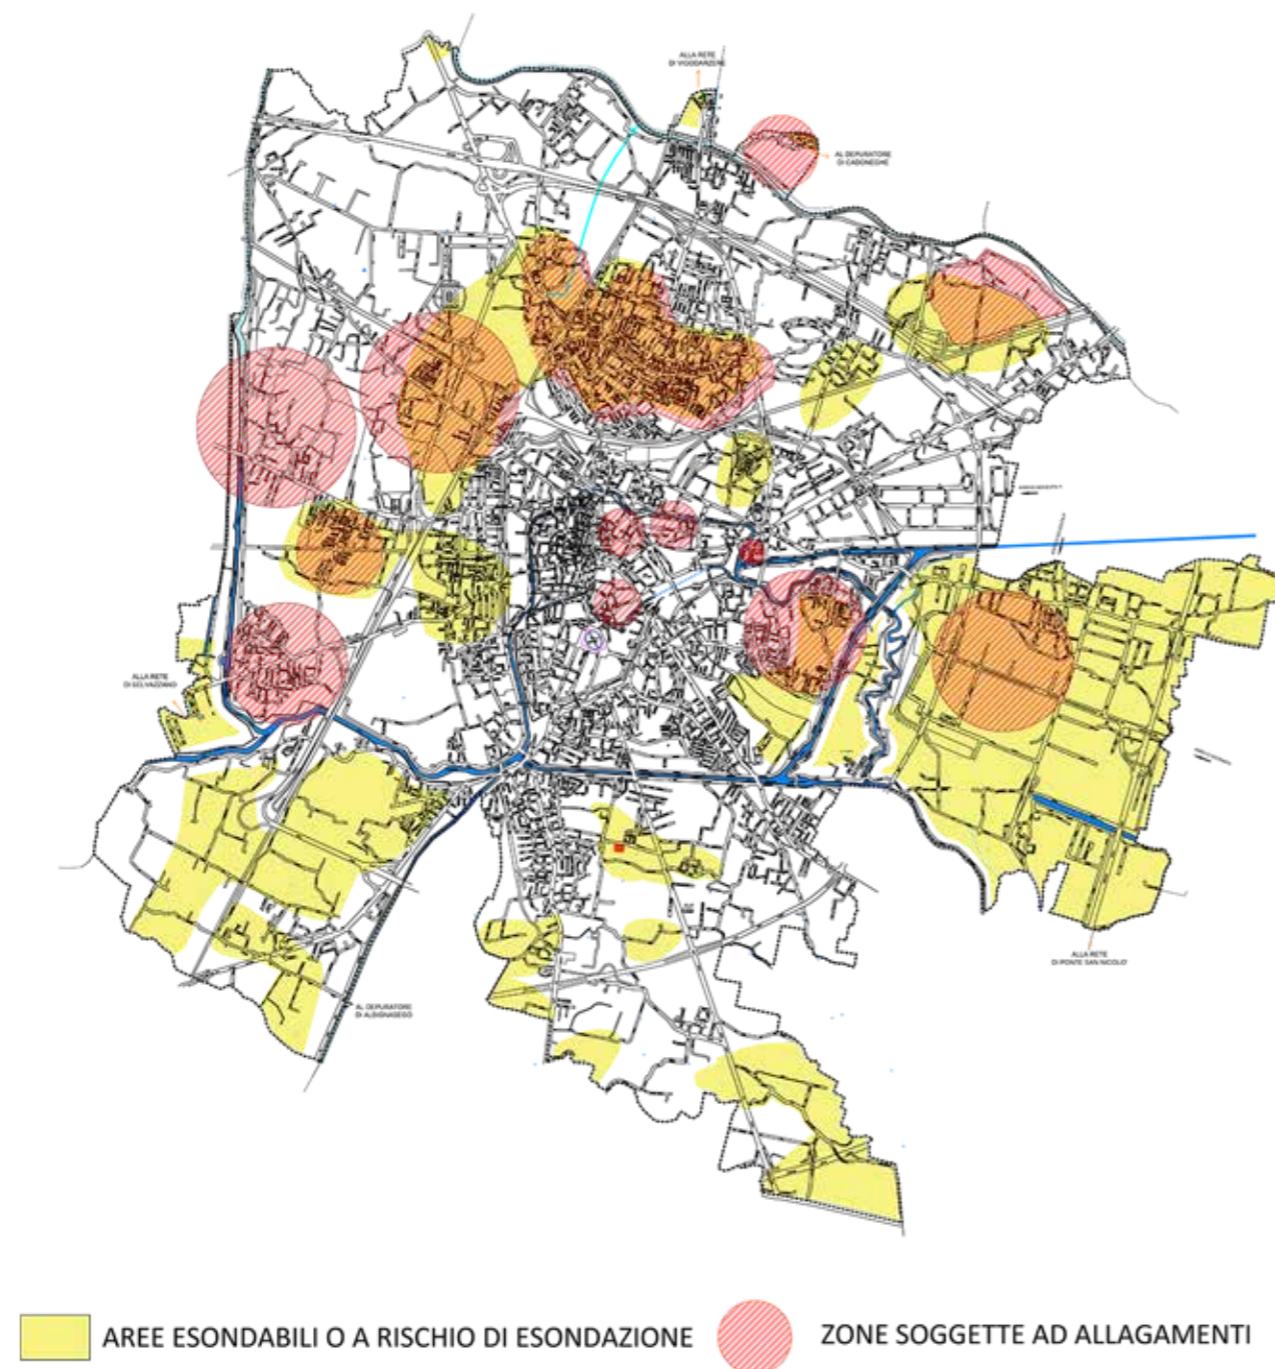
ALLA RETE DI VIGODARZERE

AL DEPURATORE DI CADONEGHE

ALLA RETE DI SELVAZZANO

AL DEPURATORE DI ALBIGNASEGO

ALLA RETE DI PONTE SAN NICOLO'

AREE ESONDABILI O A RISCHIO DI ESONDAZIONE

ZONE SOGGETTE AD ALLAGAMENTI